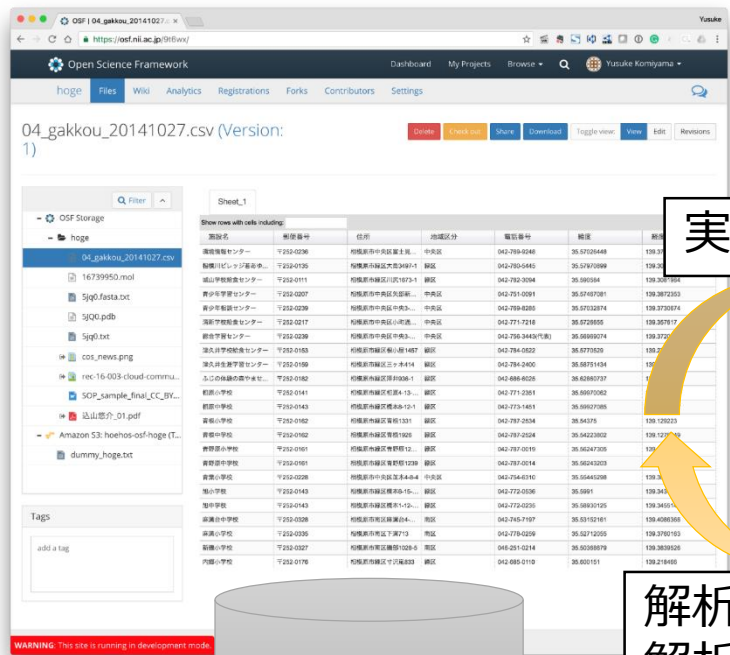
OSF | 04_gakkou_20141027.c ×

Yusuke

https://osf.nii.ac.jp/9t6wx/

Open Science Framework

Dashboard My Projects Browse Yusuke Komiyama

hoge Files Wiki Analytics Registrations Forks Contributors Settings

04_gakkou_20141027.csv (Version: 1)

Delete Check out Share Download Toggle view: View Edit Revisions

Filter

OSF Storage

hoge

04_gakkou_20141027.csv

16739950.mol

5jq0.fasta.txt

5JQ0.pdb

5jq0.txt

cos_news.png

rec-16-003-cloud-commu...

SOP_sample_final_CC_BY...

込山悠介_01.pdf

Amazon S3: hoehos-osf-hoge (T...

dummy_hoge.txt

Tags

add a tag

Sheet_1

Show rows with cells including:

| 施設名 | 郵便番号 | 住所 | 地域区分 | 電話番号 | 緯度 | 経度 |
|---|---|---|---|---|---|---|
| 環境情報センター | 〒252-0236 | 相模原市中央区富士見... | 中央区 | 042-769-9248 | 35.57026448 | 139.3 |
| 相模川ビレッジ若者... | 〒252-0135 | 相模原市緑区大島3497-1 | 緑区 | 042-760-5445 | 35.57970899 | 139.3 |
| 城山学習館 | 〒252-0111 | 相模原市緑区川尻1873-1 | 緑区 | 042-782-3094 | 35.590584 | 139.3061984 |
| 青少年学習センター | 〒252-0207 | 相模原市中央区矢部新... | 中央区 | 042-751-0091 | 35.57487081 | 139.3872353 |
| 青少年相談センター | 〒252-0239 | 相模原市中央区中央3-... | 中央区 | 042-769-8285 | 35.57032874 | 139.3730874 |
| 清新学習館センター | 〒252-0217 | 相模原市中央区小町通... | 中央区 | 042-771-7218 | 35.5726955 | 139.357817 |
| 総合学習センター | 〒252-0239 | 相模原市中央区中央3-... | 中央区 | 042-756-3443(代表) | 35.56999074 | 139.37 |
| 津久井学校給食センター | 〒252-0153 | 相模原市緑区根小屋1487 | 緑区 | 042-784-0822 | 35.5773529 | 139. |
| 津久井生涯学習センター | 〒252-0159 | 相模原市緑区三ケ木414 | 緑区 | 042-784-2400 | 35.58751434 | 139. |
| ふじの体験の森やませ... | 〒252-0182 | 相模原市緑区澤井936-1 | 緑区 | 042-686-6026 | 35.62680737 | 139. |
| 相原小学校 | 〒252-0141 | 相模原市緑区相原4-13-... | 緑区 | 042-771-2351 | 35.59970082 | 13 |
| 相原中学校 | 〒252-0143 | 相模原市緑区橋本8-12-1... | 緑区 | 042-773-1451 | 35.59927085 | 13 |
| 青根小学校 | 〒252-0162 | 相模原市緑区青根1331 | 緑区 | 042-787-2534 | 35.54375 | 139.129223 |
| 青根中学校 | 〒252-0162 | 相模原市緑区青根1926 | 緑区 | 042-787-2524 | 35.54223802 | 139.12 |
| 青野原小学校 | 〒252-0161 | 相模原市緑区青野原12... | 緑区 | 042-787-0019 | 35.56247305 | 139. |
| 青野原中学校 | 〒252-0161 | 相模原市緑区青野原1239 | 緑区 | 042-787-0014 | 35.56243203 | 13 |
| 青葉小学校 | 〒252-0226 | 相模原市中央区陽光台4-6-4 | 中央区 | 042-754-6310 | 35.55445298 | 139.3 |
| 旭小学校 | 〒252-0143 | 相模原市緑区橋本5-15-... | 緑区 | 042-772-0536 | 35.5981 | 139.34 |
| 旭中学校 | 〒252-0143 | 相模原市緑区橋本1-12-... | 緑区 | 042-772-0235 | 35.59930125 | 139.3455 |
| 麻溝台中学校 | 〒252-0328 | 相模原市南区麻溝台4-... | 南区 | 042-745-7167 | 35.53152161 | 139.4086368 |
| 麻溝小学校 | 〒252-0335 | 相模原市南区下溝713 | 南区 | 042-778-0259 | 35.52712055 | 139.3760163 |
| 新磯小学校 | 〒252-0327 | 相模原市南区磯部1026-5 | 南区 | 046-251-0214 | 35.50388879 | 139.3839526 |
| 内郷小学校 | 〒252-0176 | 相模原市緑区寸沢嵐833 | 緑区 | 042-685-0110 | 35.600151 | 139.218466 |

WARNING: This site is running in development mode.

実

解析

解析